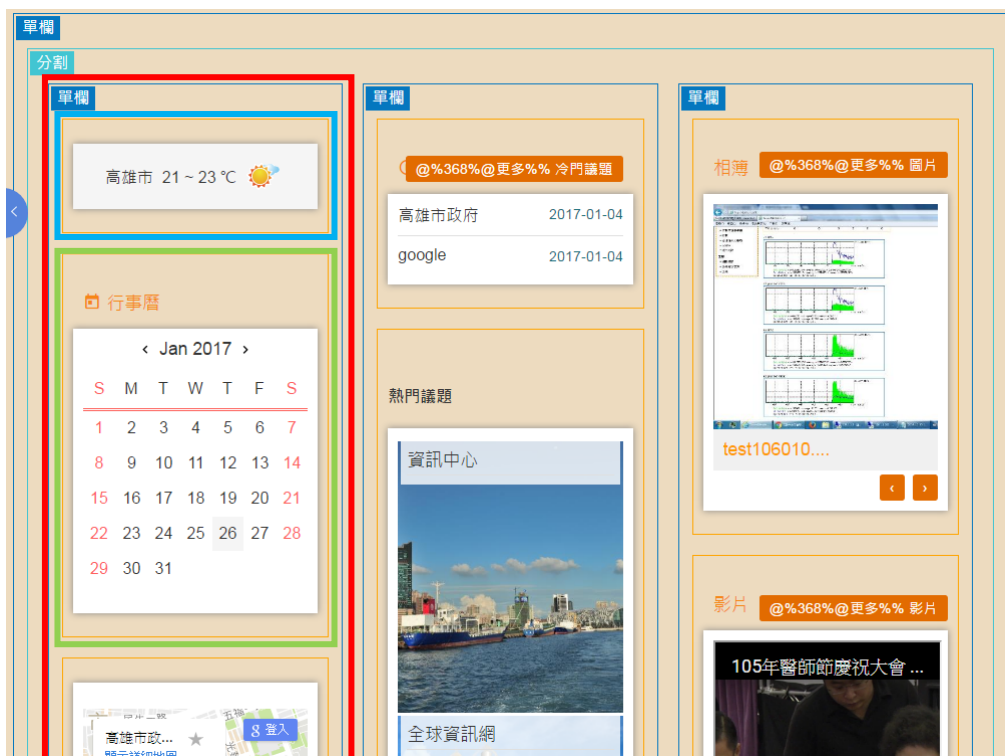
單欄

分割

單欄

高雄市 21 ~ 23 ℃

行事曆

‹ Jan 2017 ›

| S | M | T | W | T | F | S |
|---|---|---|---|---|---|---|
| 1 | 2 | 3 | 4 | 5 | 6 | 7 |
| 8 | 9 | 10 | 11 | 12 | 13 | 14 |
| 15 | 16 | 17 | 18 | 19 | 20 | 21 |
| 22 | 23 | 24 | 25 | 26 | 27 | 28 |
| 29 | 30 | 31 | | | | |

高雄市政...

登入

單欄

@%368%@更多%% 冷門議題

高雄市政府 2017-01-04

google 2017-01-04

熱門議題

資訊中心

全球資訊網

單欄

相簿 @%368%@更多%% 圖片

test106010....

‹ ›

影片 @%368%@更多%% 影片

105年醫師節慶祝大會 ...